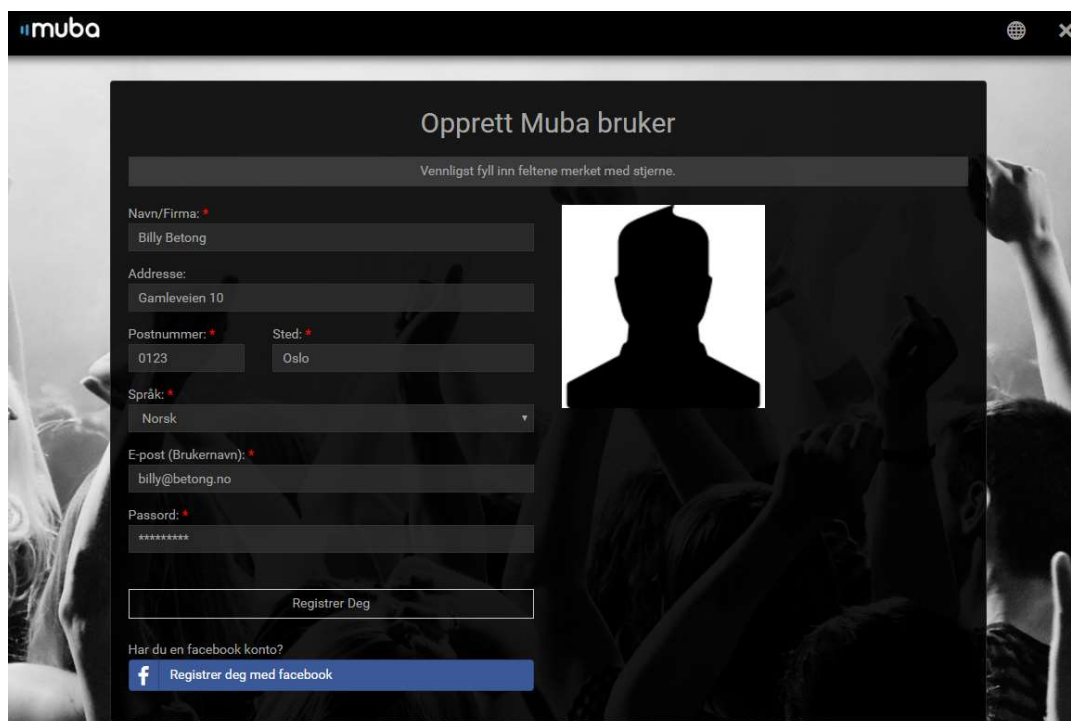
muba

Opprett Muba bruker

Vennligst fyll inn feltene merket med stjerne.

Navn/Firma: *
Billy Betong

Addresse:
Gamleveien 10

Postnummer: *
0123

Sted: *
Oslo

Språk: *
Norsk

E-post (Brukernavn): *
billy@betong.no

Passord: *
*********

Registrer Deg

Har du en facebook konto?

f Registrer deg med facebook